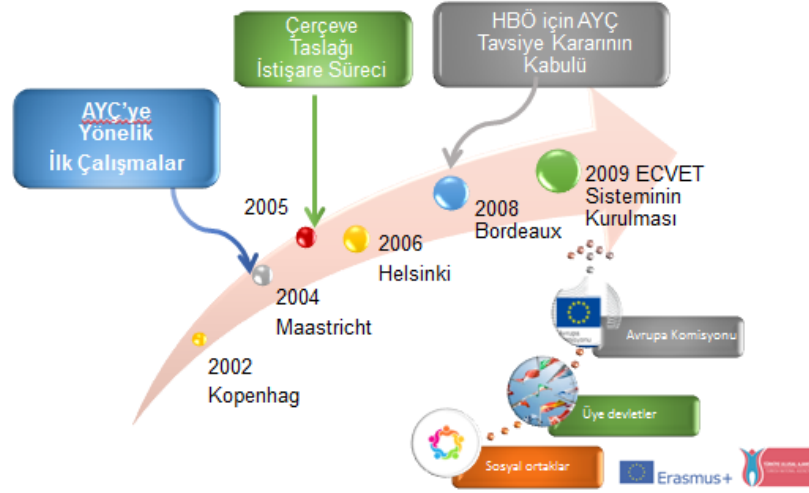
Çerçeve Taslağı İstişare Süreci

HBÖ için AYÇ Tavsiye Kararının Kabulü

AYÇ'ye Yönelik İlk Çalışmalar

2005

2006 Helsinki

2008 Bordeaux

2009 ECVET Sisteminin Kurulması

2004 Maastricht

2002 Kopenhag

Avrupa Komisyonu

Üye devletler

Sosyal ortaklar

Erasmus+

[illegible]